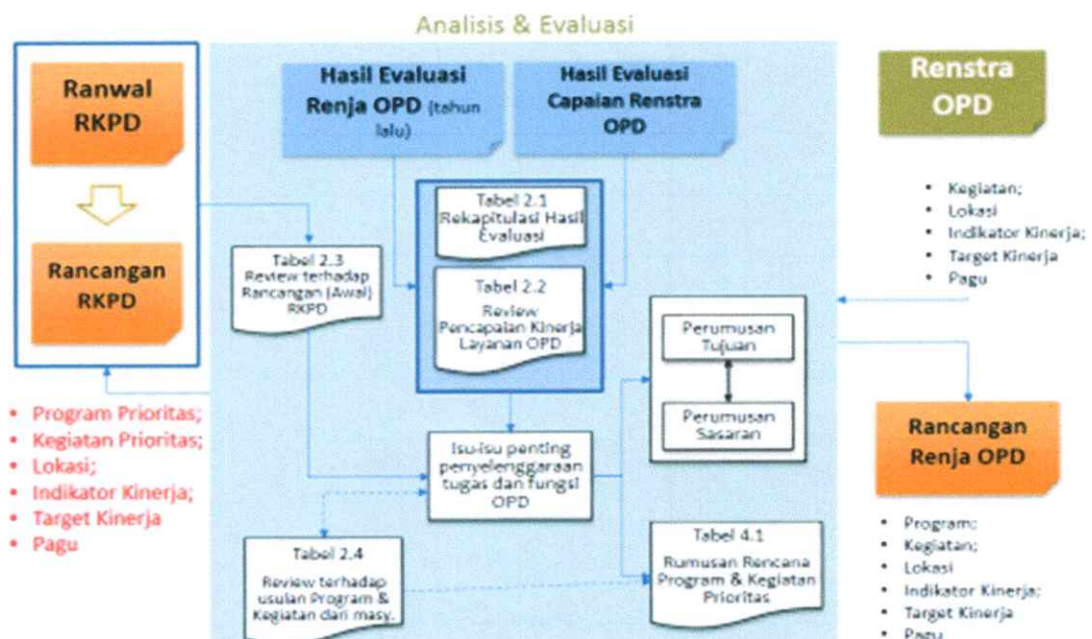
Analisis & Evaluasi

Ranwal RKPD

Rancangan RKPD

- Program Prioritas;
- Kegiatan Prioritas;
- Lokasi;
- Indikator Kinerja;
- Target Kinerja
- Pagu

Hasil Evaluasi Renja OPD (tahun lalu)

Hasil Evaluasi Capaian Renstra OPD

Tabel 2.1 Rekapitulasi Hasil Evaluasi

Tabel 2.2 Review Pencapaian Kinerja Layanan OPD

Tabel 2.3 Review terhadap Rancangan (Awal) RKPD

Isu-isu penting penyelenggaraan tugas dan fungsi OPD

Tabel 2.4 Review terhadap usulan Program & Kegiatan dari masy.

Perumusan Tujuan

Perumusan Sasaran

Tabel 4.1 Rumusan Rencana Program & Kegiatan Prioritas

Renstra OPD

- Kegiatan;
- Lokasi
- Indikator Kinerja;
- Target Kinerja
- Pagu

Rancangan Renja OPD

- Program;
- Kegiatan;
- Lokasi
- Indikator Kinerja;
- Target Kinerja
- Pagu